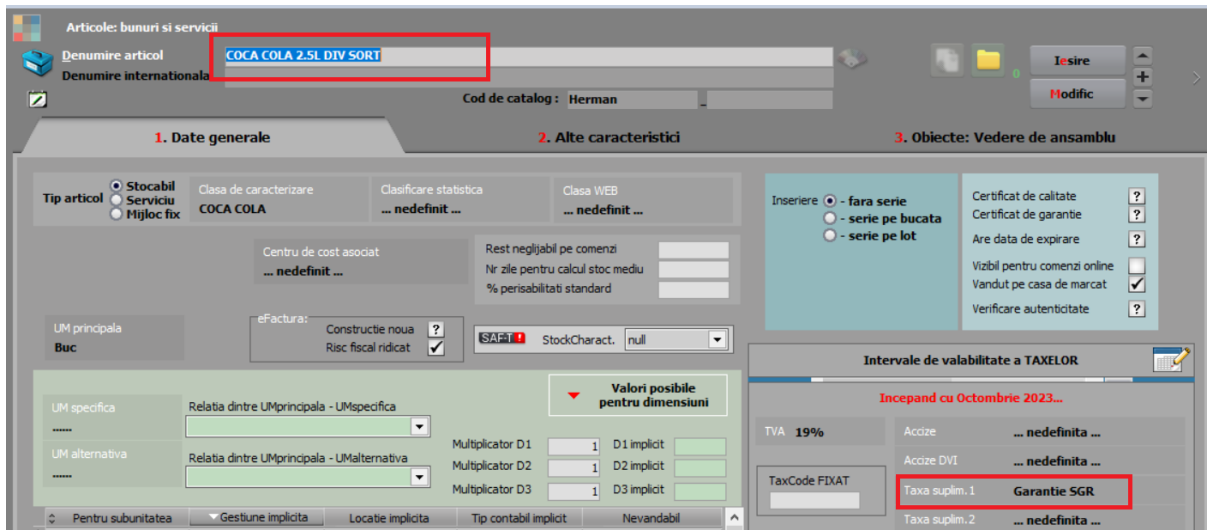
Articole: bunuri si servicii

Denumire articol COCA COLA 2.5L DIV SORT
Denumire internationala

Iesire
Modific

Cod de catalog : Herman

1. Date generale
2. Alte caracteristici
3. Obiecte: Vedere de ansamblu

Tip articol
Stocabil
Serviciu
Mijloc fix

Clasa de caracterizare
COCA COLA

Clasificare statistica
... nedefinit ...

Clasa WEB
... nedefinit ...

Centru de cost asociat
... nedefinit ...

Rest neglijabil pe comenzi
Nr zile pentru calcul stoc mediu
% perisabilitati standard

UM principala
Buc

eFactura:
Constructie noua ?
Risc fiscal ridicat ✓

SAF-T StockCharact. null

Inseriere
- fara serie
- serie pe bucata
- serie pe lot

Certificat de calitate ?
Certificat de garantie ?
Are data de expirare ?
Vizibil pentru comenzi online
Vandut pe casa de marcat ✓
Verificare autenticitate ?

Intervale de valabilitate a TAXELOR

Incepand cu Octombrie 2023...

TVA 19%

TaxCode FIXAT

| Accize | ... nedefinita ... |
|---|---|
| Accize DVI | ... nedefinita ... |
| Taxa suplim. 1 | Garantie SGR |
| Taxa suplim. 2 | ... nedefinita ... |

Valori posibile pentru dimensiuni

UM specifica
......
Relatia dintre UMprincipala - UMspecifica

UM alternativa
......
Relatia dintre UMprincipala - UMalternativa

Multiplicator D1 1 D1 implicit
Multiplicator D2 1 D2 implicit
Multiplicator D3 1 D3 implicit

Pentru subunitatea | Gestiune implicita | Locatie implicita | Tip contabil implicit | Nevandabil